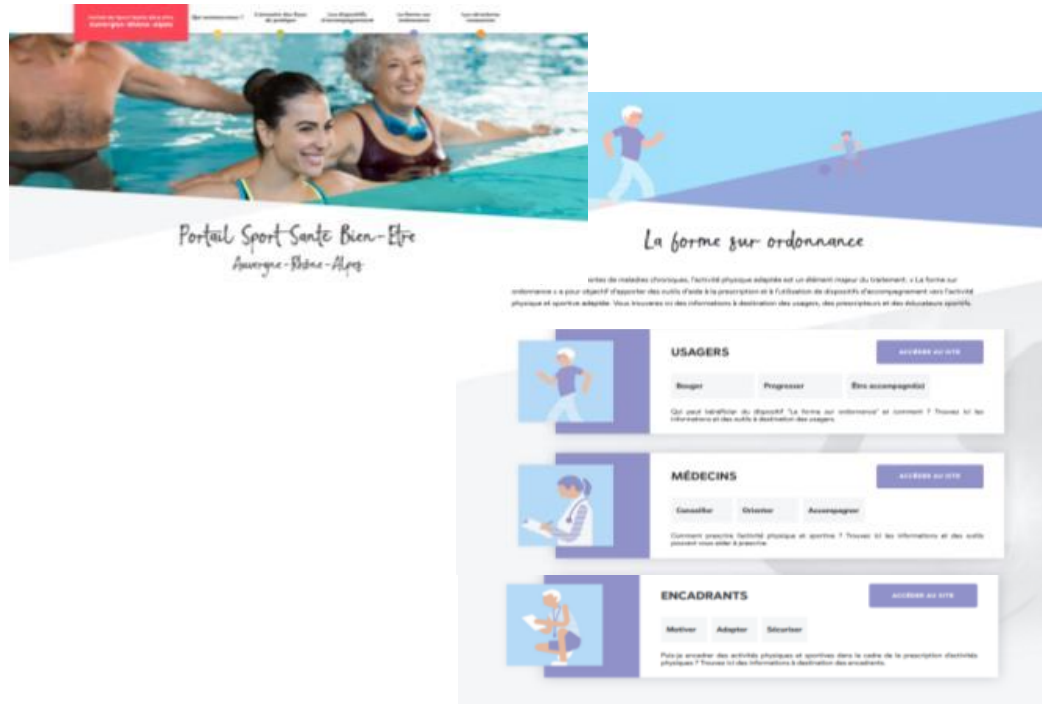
Portail Sport Santé Bien-Être Auvergne-Rhône-Alpes | Qui sommes-nous ? | Connaître des lieux de pratique | Les dispositifs d'accompagnement | La forme sur ordonnance | Les dernières actualités

Portail Sport Santé Bien-Être
Auvergne-Rhône-Alpes

La forme sur ordonnance

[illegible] ortes de maladies chroniques, l'activité physique adaptée est un élément majeur du traitement. « La forme sur ordonnance » a pour objectif d'apporter des outils d'aide à la prescription et à l'utilisation de dispositifs d'accompagnement vers l'activité physique et sportive adaptée. Vous trouverez ici des informations à destination des usagers, des prescripteurs et des éducateurs sportifs.

USAGERS
ACCÉDER AU SITE
Bouger | Progresser | Être accompagné(e)
Qui peut bénéficier du dispositif "La forme sur ordonnance" et comment ? Trouvez ici les informations et des outils à destination des usagers.

MÉDECINS
ACCÉDER AU SITE
Conseiller | Orienter | Accompagner
Comment prescrire l'activité physique et sportive ? Trouvez ici les informations et des outils pouvant vous aider à prescrire.

ENCADRANTS
ACCÉDER AU SITE
Motiver | Adapter | Sécuriser
Puis-je encadrer des activités physiques et sportives dans le cadre de la prescription d'activités physiques ? Trouvez ici des informations à destination des encadrants.